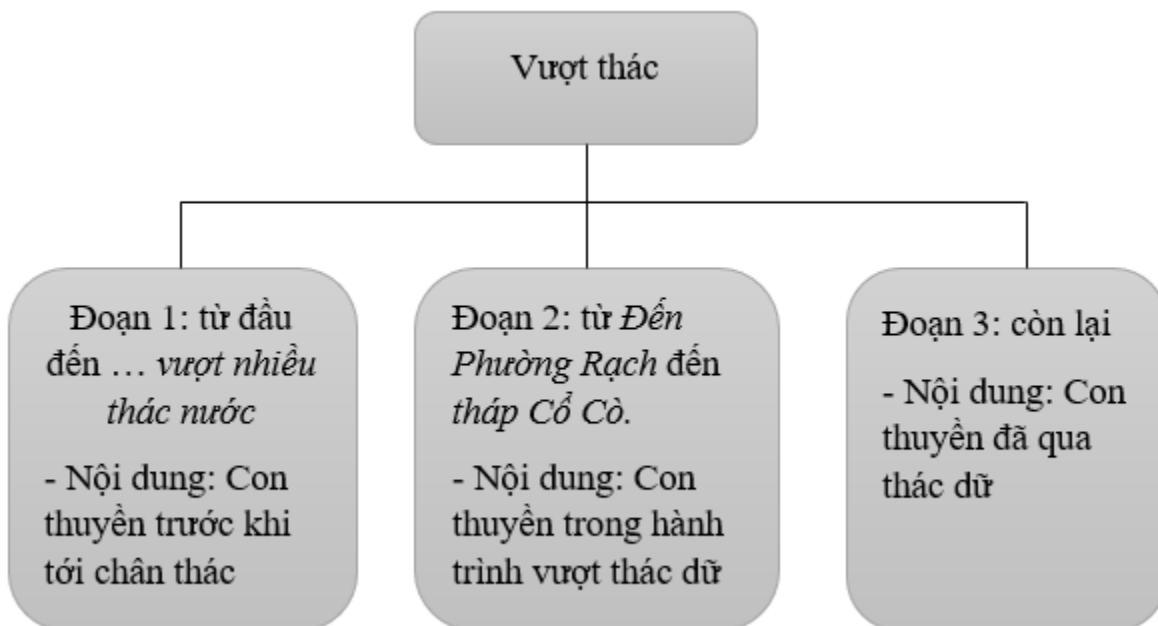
Vượt thác

Đoạn 1: từ đầu đến … vượt nhiều thác nước

- Nội dung: Con thuyền trước khi tới chân thác

Đoạn 2: từ Đến Phường Rạch đến tháp Cổ Cò.

- Nội dung: Con thuyền trong hành trình vượt thác dữ

Đoạn 3: còn lại

- Nội dung: Con thuyền đã qua thác dữ